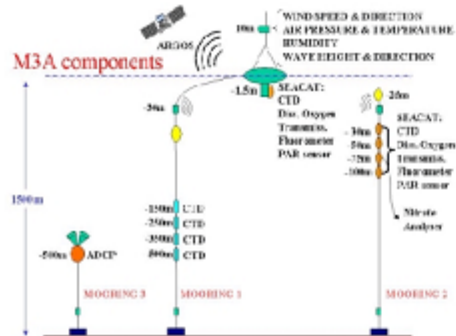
ARGOS

10m

WIND SPEED & DIRECTION
AIR PRESSURE & TEMPERATURE
HUMIDITY
WAVE HEIGHT & DIRECTION

M3A components

-1.5m

SEACAT: CTD
Dis. Oxygen
Transmiss.
Fluorometer
PAR sensor

-5m

20m

SEACAT: CTD
Dis. Oxygen
Transmiss.
Fluorometer
PAR sensor

-30m
-50m
-75m
-100m

Nitrate Analyser

1500m

-150m CTD
-250m CTD
-350m CTD
500m CTD

-500m ADCP

MOORING 3

MOORING 1

MOORING 2